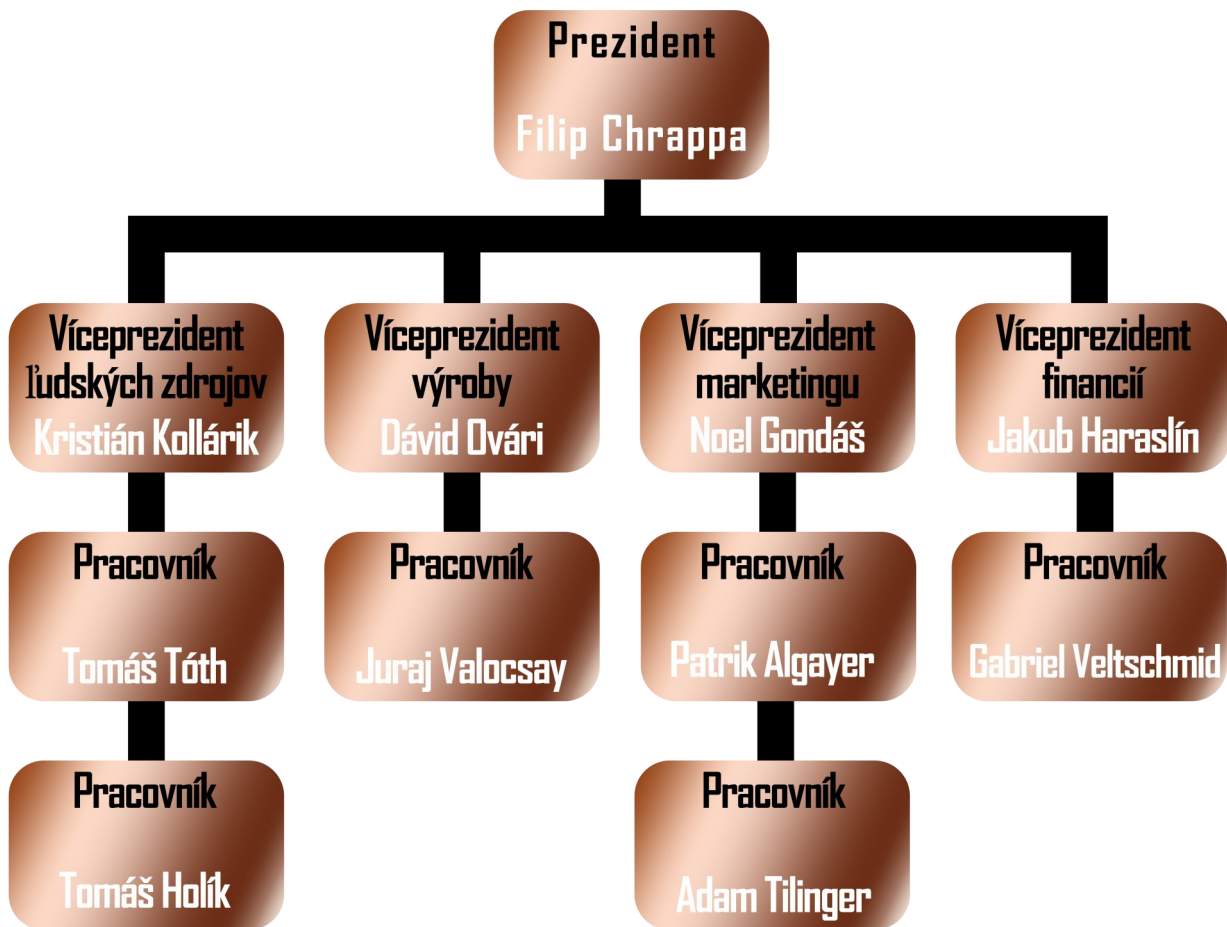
Prezident
Filip Chrappa

Víceprezident ľudských zdrojov
Kristián Kollárik

Pracovník
Tomáš Tóth

Pracovník
Tomáš Holík

Víceprezident výroby
Dávid Ovári

Pracovník
Juraj Valocsay

Víceprezident marketingu
Noel Gondáš

Pracovník
Patrik Algayer

Pracovník
Adam Tilinger

Víceprezident financií
Jakub Haraslín

Pracovník
Gabriel Veltschmid